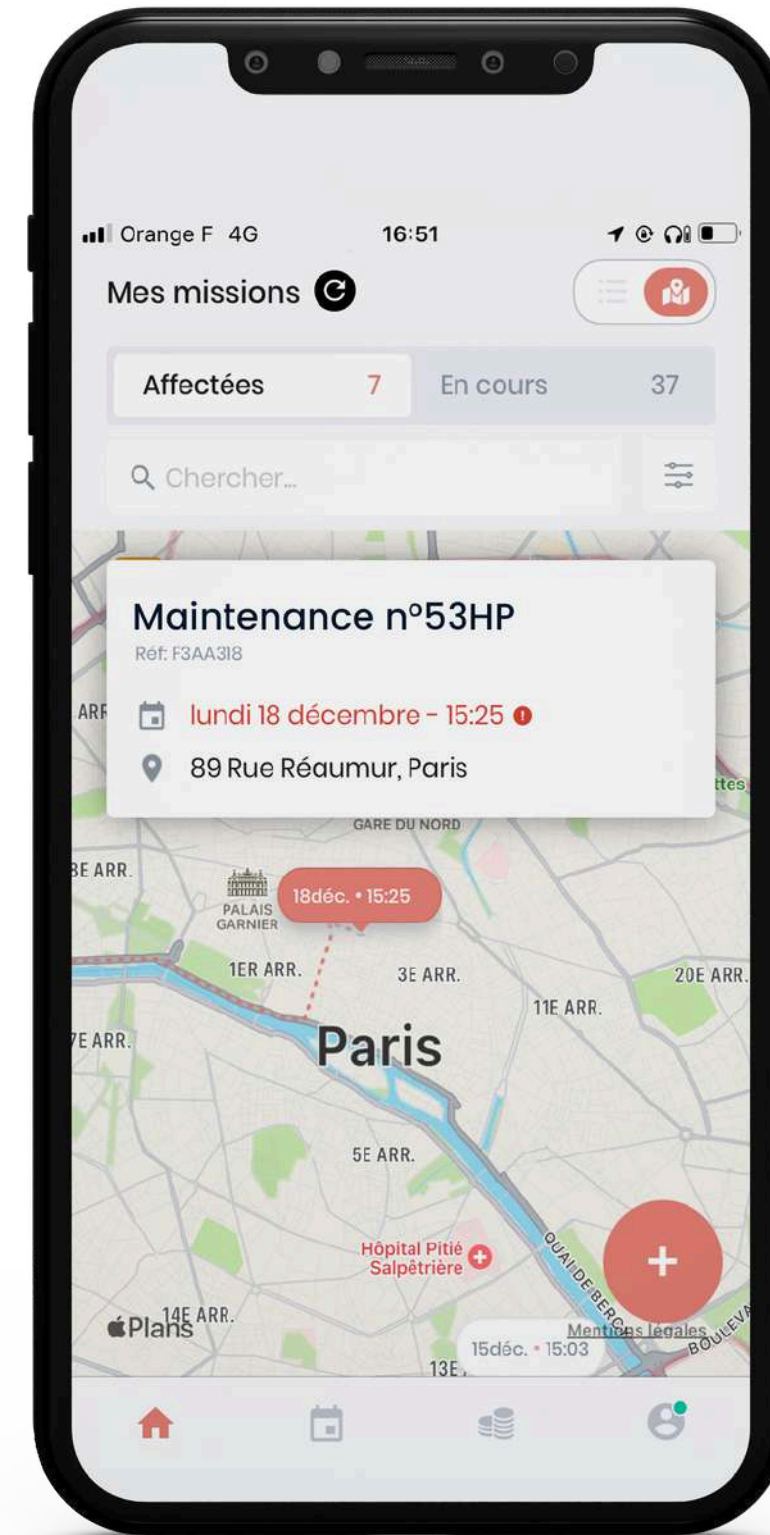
Orange F 4G 16:51

Mes missions

Affectées 7 En cours 37

Chercher...

Maintenance n°53HP
Réf: F3AA318

lundi 18 décembre - 15:25

89 Rue Réaumur, Paris

ARR

ttes

GARE DU NORD

8E ARR.

PALAIS GARNIER

18déc. • 15:25

1ER ARR.

3E ARR.

20E ARR.

11E ARR.

7E ARR.

Paris

5E ARR.

QUAI DE BERCY

Hôpital Pitié Salpêtrière

Plans

14E ARR.

Mentions légales

BOULEVA

15déc. • 15:03

13E